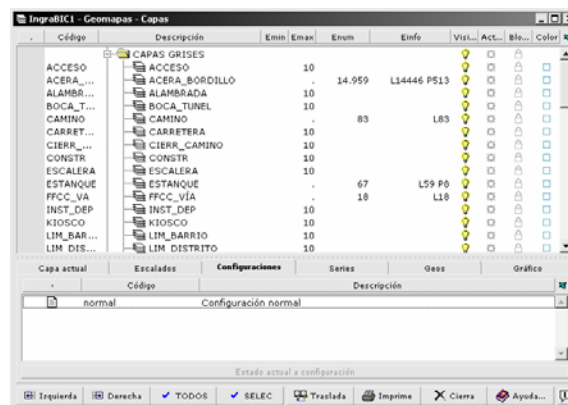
IngraBIC1 - Geomapas - Capas

| . | Código | Descripción | Emin | Emax | Enum | Einfo | Visi... | Act... | Blo... | Color |
|---|---|---|---|---|---|---|---|---|---|---|
| | | CAPAS GRISES | | | | | | | | |
| | ACCESO | ACCESO | | 10 | | | | | | |
| | ACERA_... | ACERA_BORDILLO | | . | 14.959 | L14446 P513 | | | | |
| | ALAMBR... | ALAMBRADA | | 10 | | | | | | |
| | BOCA_T... | BOCA_TUNEL | | 10 | | | | | | |
| | CAMINO | CAMINO | | . | 83 | L83 | | | | |
| | CARRET... | CARRETERA | | 10 | | | | | | |
| | CIERR_... | CIERR_CAMINO | | 10 | | | | | | |
| | CONSTR | CONSTR | | 10 | | | | | | |
| | ESCALERA | ESCALERA | | 10 | | | | | | |
| | ESTANQUE | ESTANQUE | | . | 67 | L59 P8 | | | | |
| | FFCC_VA | FFCC_VÍA | | . | 18 | L18 | | | | |
| | INST_DEP | INST_DEP | | 10 | | | | | | |
| | KIOSCO | KIOSCO | | 10 | | | | | | |
| | LIM_BAR... | LIM_BARRIO | | 10 | | | | | | |
| | LIM_DIS... | LIM_DISTRITO | | 10 | | | | | | |

Capa actual | Escalados | Configuraciones | Series | Geos | Gráfico

| . | Código | Descripción |
|---|---|---|
| | normal | Configuración normal |

Estado actual a configuración

Izquierda | Derecha | TODOS | SELEC | Traslada | Imprime | Cierra | Ayuda...